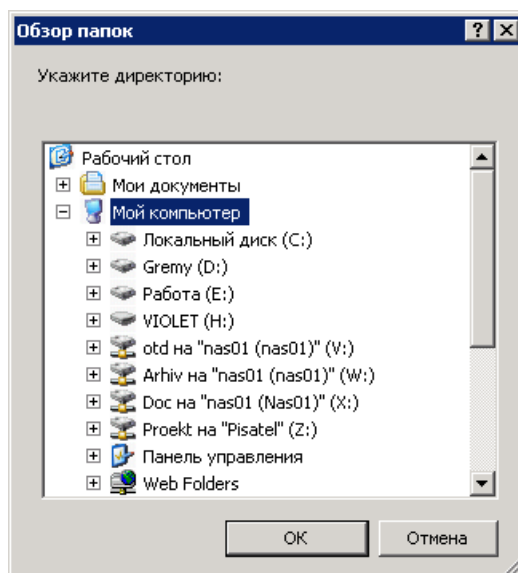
Обзор папок

?
X

Укажите директорию:

Рабочий стол
Мои документы
Мой компьютер
Локальный диск (C:)
Gremy (D:)
Работа (E:)
VIOLET (H:)
otd на "nas01 (nas01)" (V:)
Arhiv на "nas01 (nas01)" (W:)
Doc на "nas01 (Nas01)" (X:)
Proekt на "Pisatel" (Z:)
Панель управления
Web Folders

OK
Отмена